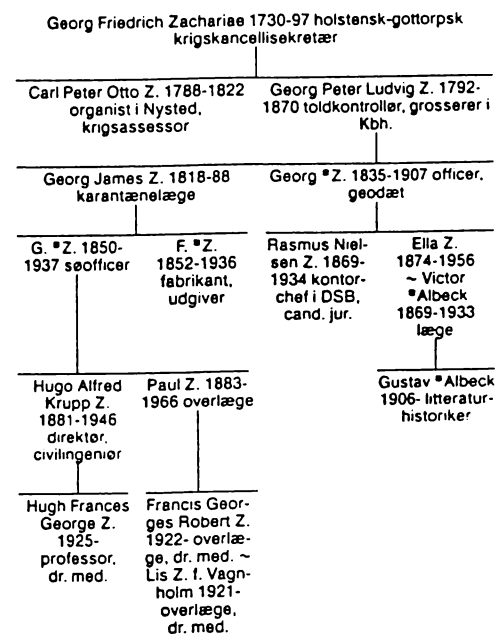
Georg Friedrich Zachariae 1730-97 holstensk-gottorpsk krigskancellisekretær

Carl Peter Otto Z. 1788-1822 organist i Nysted, krigsassessor

Georg Peter Ludvig Z. 1792-1870 toldkontrollør, grosserer i Kbh.

Georg James Z. 1818-88 karantænelæge

Georg *Z. 1835-1907 officer, geodæt

G. *Z. 1850-1937 søofficer

F. *Z. 1852-1936 fabrikant, udgiver

Rasmus Nielsen Z. 1869-1934 kontorchef i DSB, cand. jur.

Ella Z. 1874-1956 ~ Victor *Albeck 1869-1933 læge

Hugo Alfred Krupp Z. 1881-1946 direktør, civilingeniør

Paul Z. 1883-1966 overlæge

Gustav *Albeck 1906- litteraturhistoriker

Hugh Frances George Z. 1925- professor, dr. med.

Francis Georges Robert Z. 1922- overlæge, dr. med. ~ Lis Z. f. Vagnholm 1921- overlæge, dr. med.